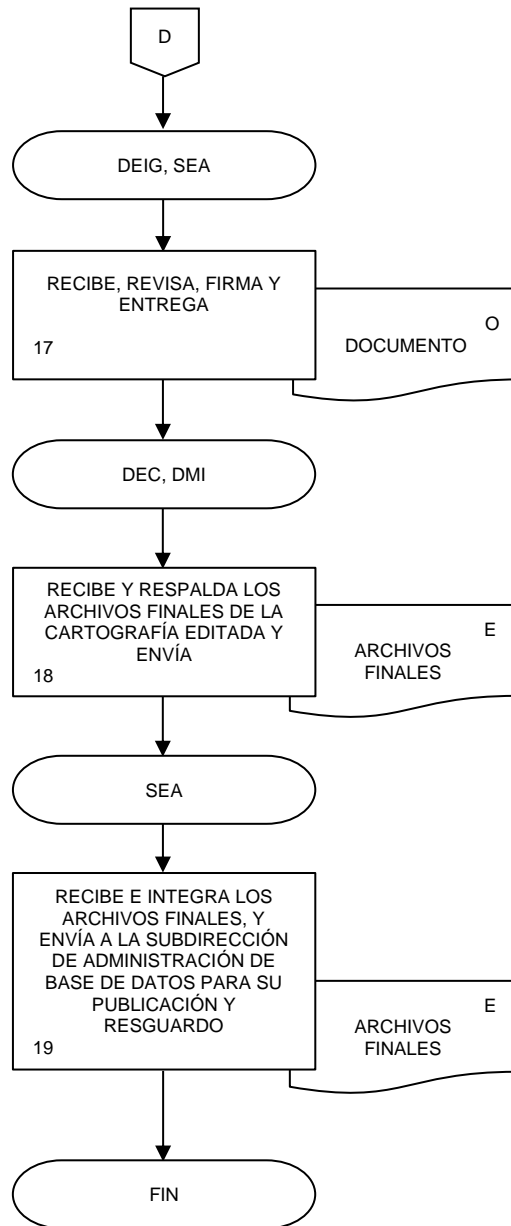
D

DEIG, SEA

RECIBE, REVISA, FIRMA Y ENTREGA

17

O

DOCUMENTO

DEC, DMI

RECIBE Y RESPALDA LOS ARCHIVOS FINALES DE LA CARTOGRAFÍA EDITADA Y ENVÍA

18

E

ARCHIVOS FINALES

SEA

RECIBE E INTEGRA LOS ARCHIVOS FINALES, Y ENVÍA A LA SUBDIRECCIÓN DE ADMINISTRACIÓN DE BASE DE DATOS PARA SU PUBLICACIÓN Y RESGUARDO

19

E

ARCHIVOS FINALES

FIN